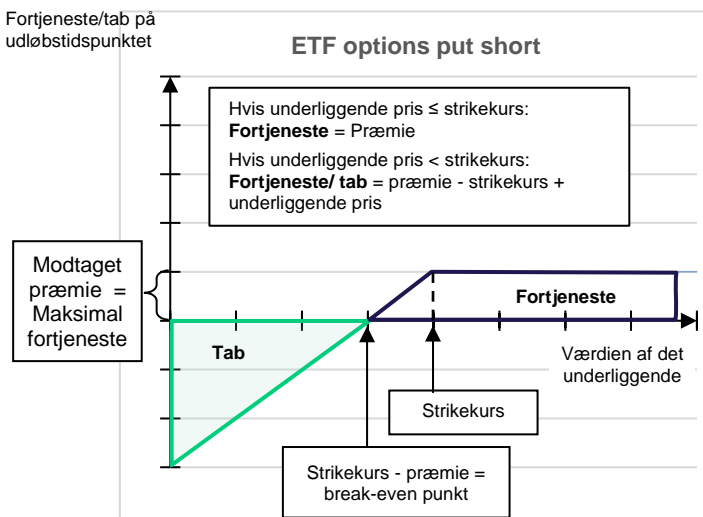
Fortjeneste/tab på udløbstidspunktet

ETF options put short

Hvis underliggende pris ≤ strikekurs:
**Fortjeneste** = Præmie

Hvis underliggende pris < strikekurs:
**Fortjeneste/ tab** = præmie - strikekurs + underliggende pris

Modtaget præmie = Maksimal fortjeneste

Fortjeneste

Tab

Værdien af det underliggende

Strikekurs

Strikekurs - præmie = break-even punkt